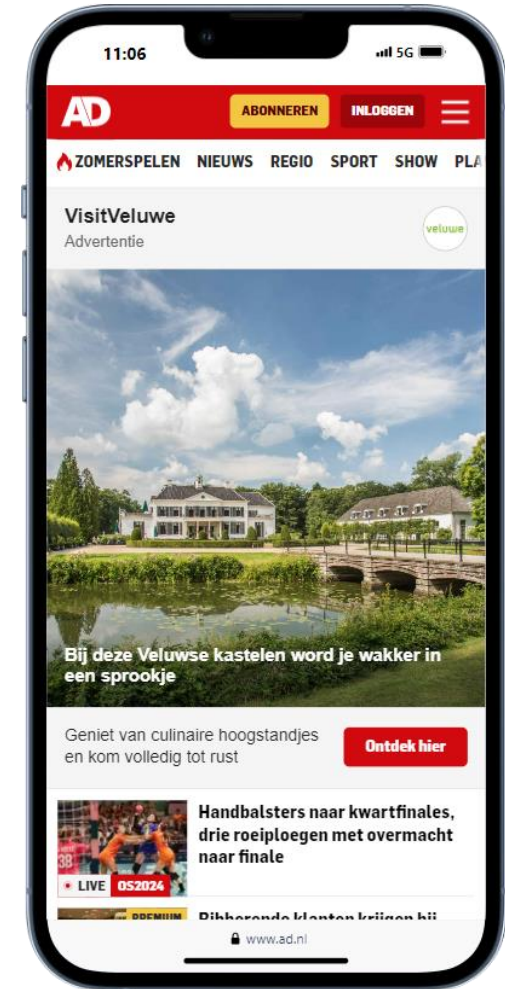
11:06

5G

AD

ABONNEREN

INLOGGEN

ZOMERSPELEN NIEUWS REGIO SPORT SHOW PLA

VisitVeluwe
Advertentie

veluwe

Bij deze Veluwse kastelen word je wakker in een sprookje

Geniet van culinaire hoogstandjes en kom volledig tot rust

Ontdek hier

Handbalsters naar kwartfinales, drie roeiploegen met overmacht naar finale

LIVE OS2024

PREMIUM

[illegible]

www.ad.nl